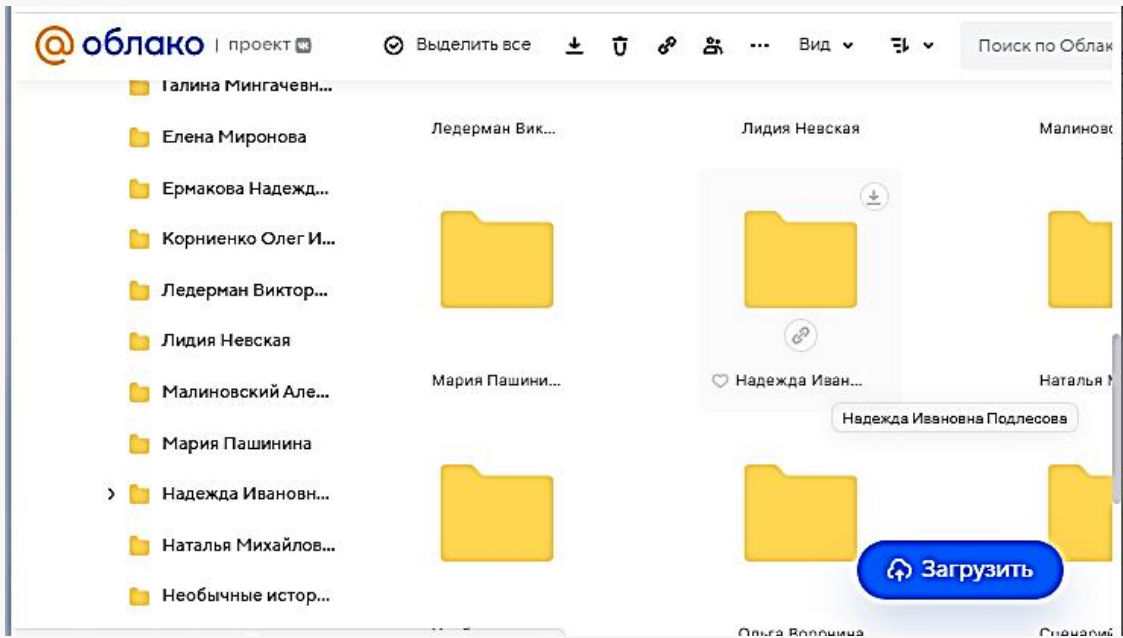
@облако | проект

Выделить все

Вид

Поиск по Облак

Галина Мингачевн...

Елена Миронова

Ермакова Надежд...

Корниенко Олег И...

Ледерман Виктор...

Лидия Невская

Малиновский Але...

Мария Пашинина

Надежда Ивановн...

Наталья Михайлов...

Необычные истор...

Ледерман Вик...

Лидия Невская

Малиновс

Мария Пашини...

Надежда Иван...

Наталья

Надежда Ивановна Подлесова

Ольга Воронина

Сценарий

Загрузить